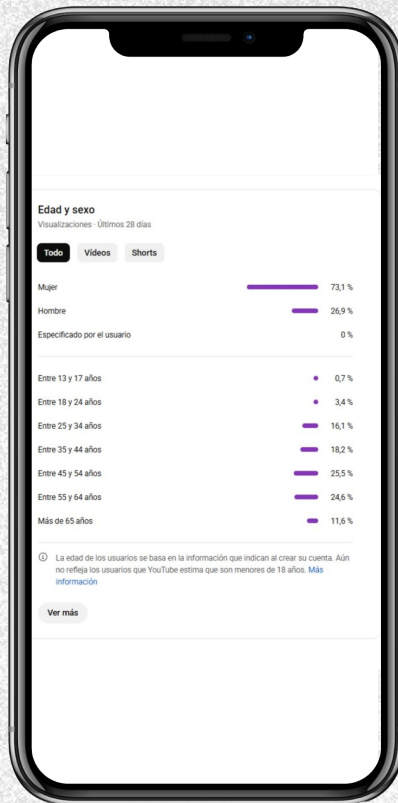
Edad y sexo
Visualizaciones · Últimos 28 días

Todo
Vídeos
Shorts

Mujer 73,1 %
Hombre 26,9 %
Especificado por el usuario 0 %

Entre 13 y 17 años 0,7 %
Entre 18 y 24 años 3,4 %
Entre 25 y 34 años 16,1 %
Entre 35 y 44 años 18,2 %
Entre 45 y 54 años 25,5 %
Entre 55 y 64 años 24,6 %
Más de 65 años 11,6 %

La edad de los usuarios se basa en la información que indican al crear su cuenta. Aún no refleja los usuarios que YouTube estima que son menores de 18 años. Más información

Ver más